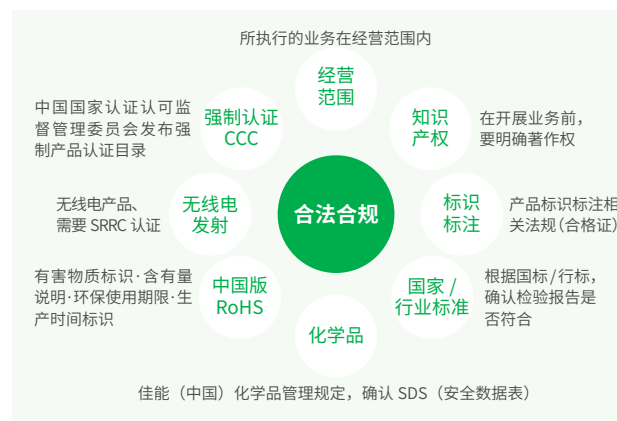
所执行的业务在经营范围内

经营范围

中国国家认证认可监督管理委员会发布强制产品认证目录

强制认证 CCC

知识产权

在开展业务前，要明确著作权

无线电产品、需要 SRRC 认证

无线电发射

合法合规

标识标注

产品标识标注相关法规（合格证）

有害物质标识·含有量说明·环保使用期限·生产时间标识

中国版 RoHS

国家 / 行业标准

根据国标 / 行标，确认检验报告是否符合

化学品

佳能（中国）化学品管理规定，确认 SDS（安全数据表）